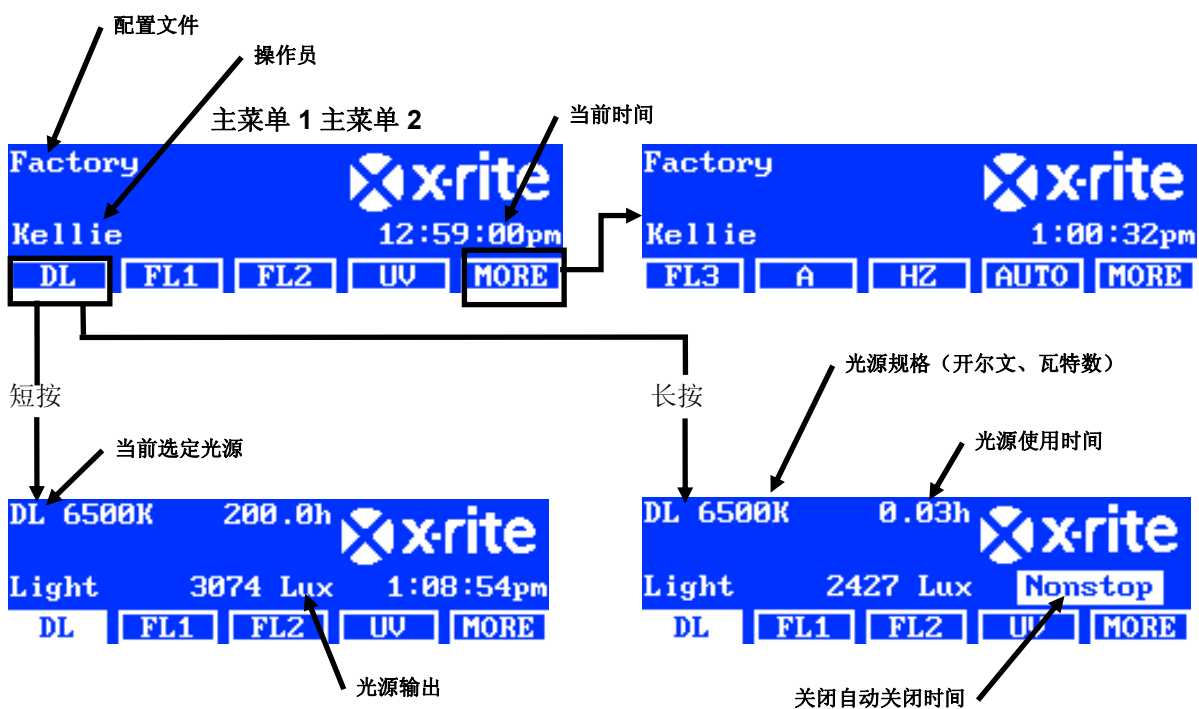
配置文件

操作员

主菜单 1 主菜单 2

当前时间

Factory
x·rite
Kellie
12:59:00pm
DL FL1 FL2 UV MORE

Factory
x·rite
Kellie
1:00:32pm
FL3 A HZ AUTO MORE

短按

长按

光源规格（开尔文、瓦特数）

当前选定光源

光源使用时间

DL 6500K 200.0h
x·rite
Light 3074 Lux 1:08:54pm
DL FL1 FL2 UV MORE

DL 6500K 0.03h
x·rite
Light 2427 Lux Nonstop
DL FL1 FL2 UV MORE

光源输出

关闭自动关闭时间